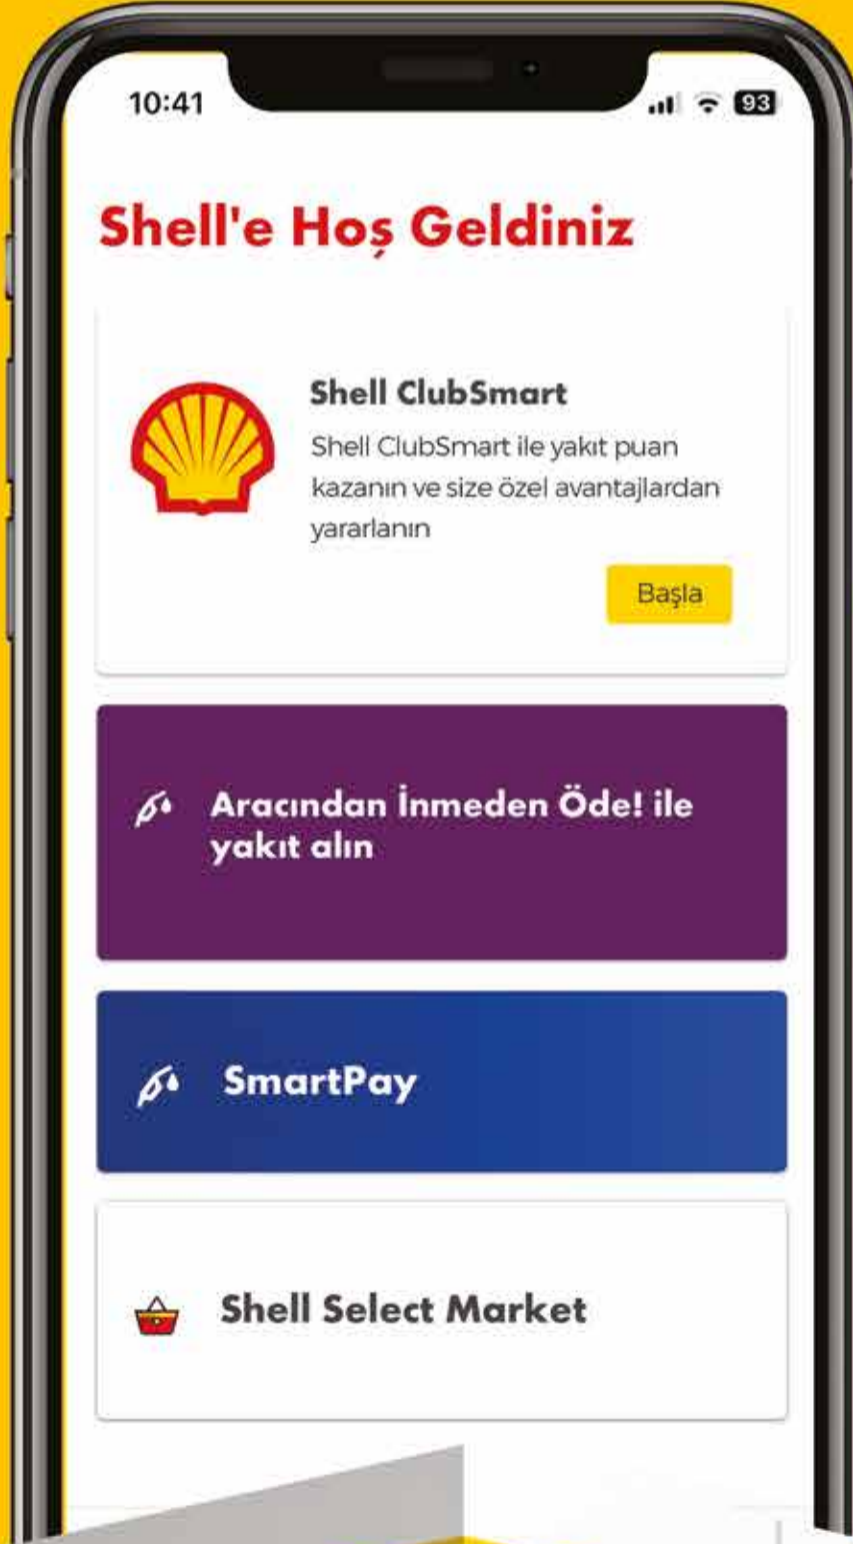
10:41

93

Shell'e Hoş Geldiniz

Shell ClubSmart

Shell ClubSmart ile yakıt puan kazanın ve size özel avantajlardan yararlanın

Başla

Aracından İnmeden Öde! ile yakıt alın

SmartPay

Shell Select Market